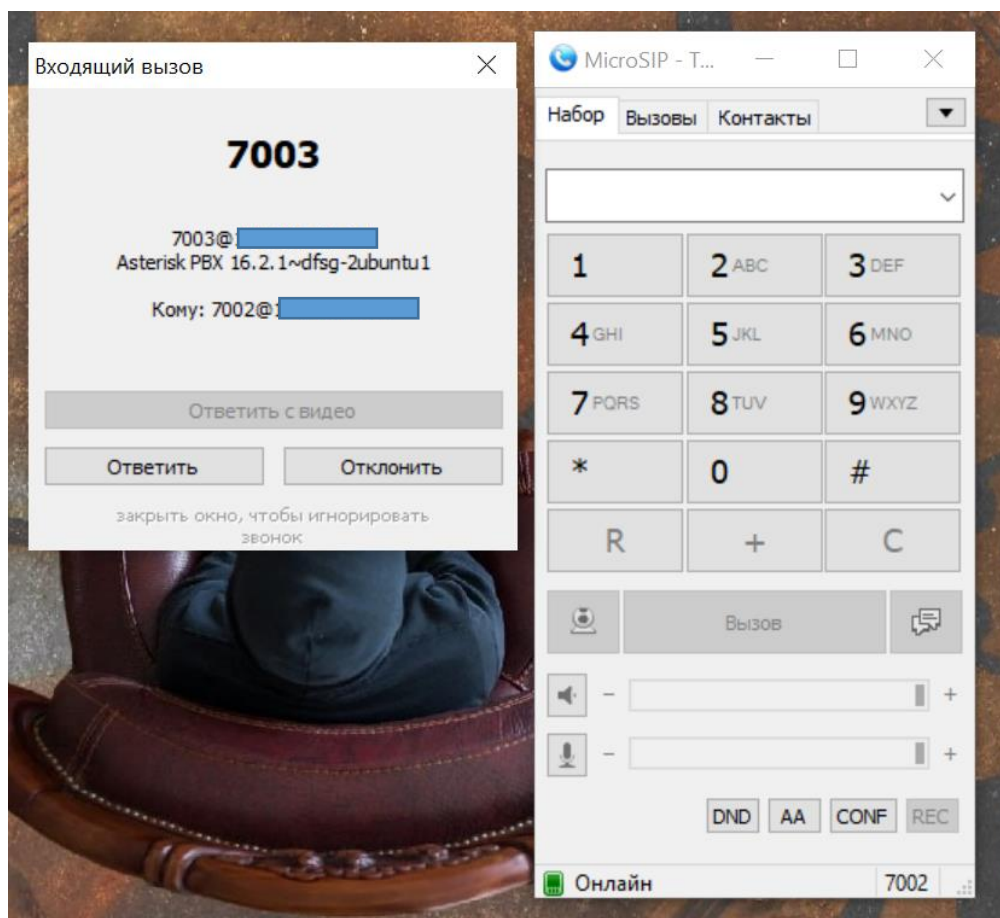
Входящий вызов

7003

7003@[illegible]
Asterisk PBX 16.2.1~dfsg-2ubuntu1

Кому: 7002@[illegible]

Ответить с видео

Ответить

Отклонить

закрыть окно, чтобы игнорировать звонок

MicroSIP - T...

Набор
Вызовы
Контакты

1
2 ABC
3 DEF
4 GHI
5 JKL
6 MNO
7 PQRS
8 TUV
9 WXYZ
*
0
#
R
+
C

Вызов

−
+
−
+

DND
AA
CONF
REC

Онлайн
7002